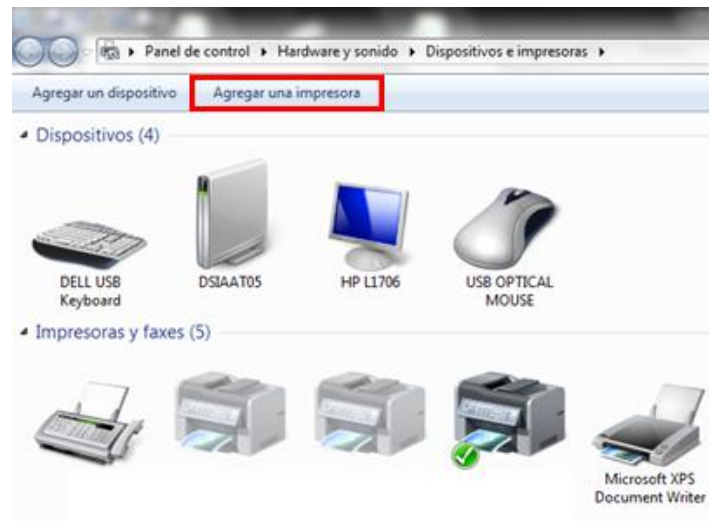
▸ Panel de control ▸ Hardware y sonido ▸ Dispositivos e impresoras ▸

Agregar un dispositivo | Agregar una impresora

Dispositivos (4)

DELL USB Keyboard

DSIAAT05

HP L1706

USB OPTICAL MOUSE

Impresoras y faxes (5)

Microsoft XPS Document Writer